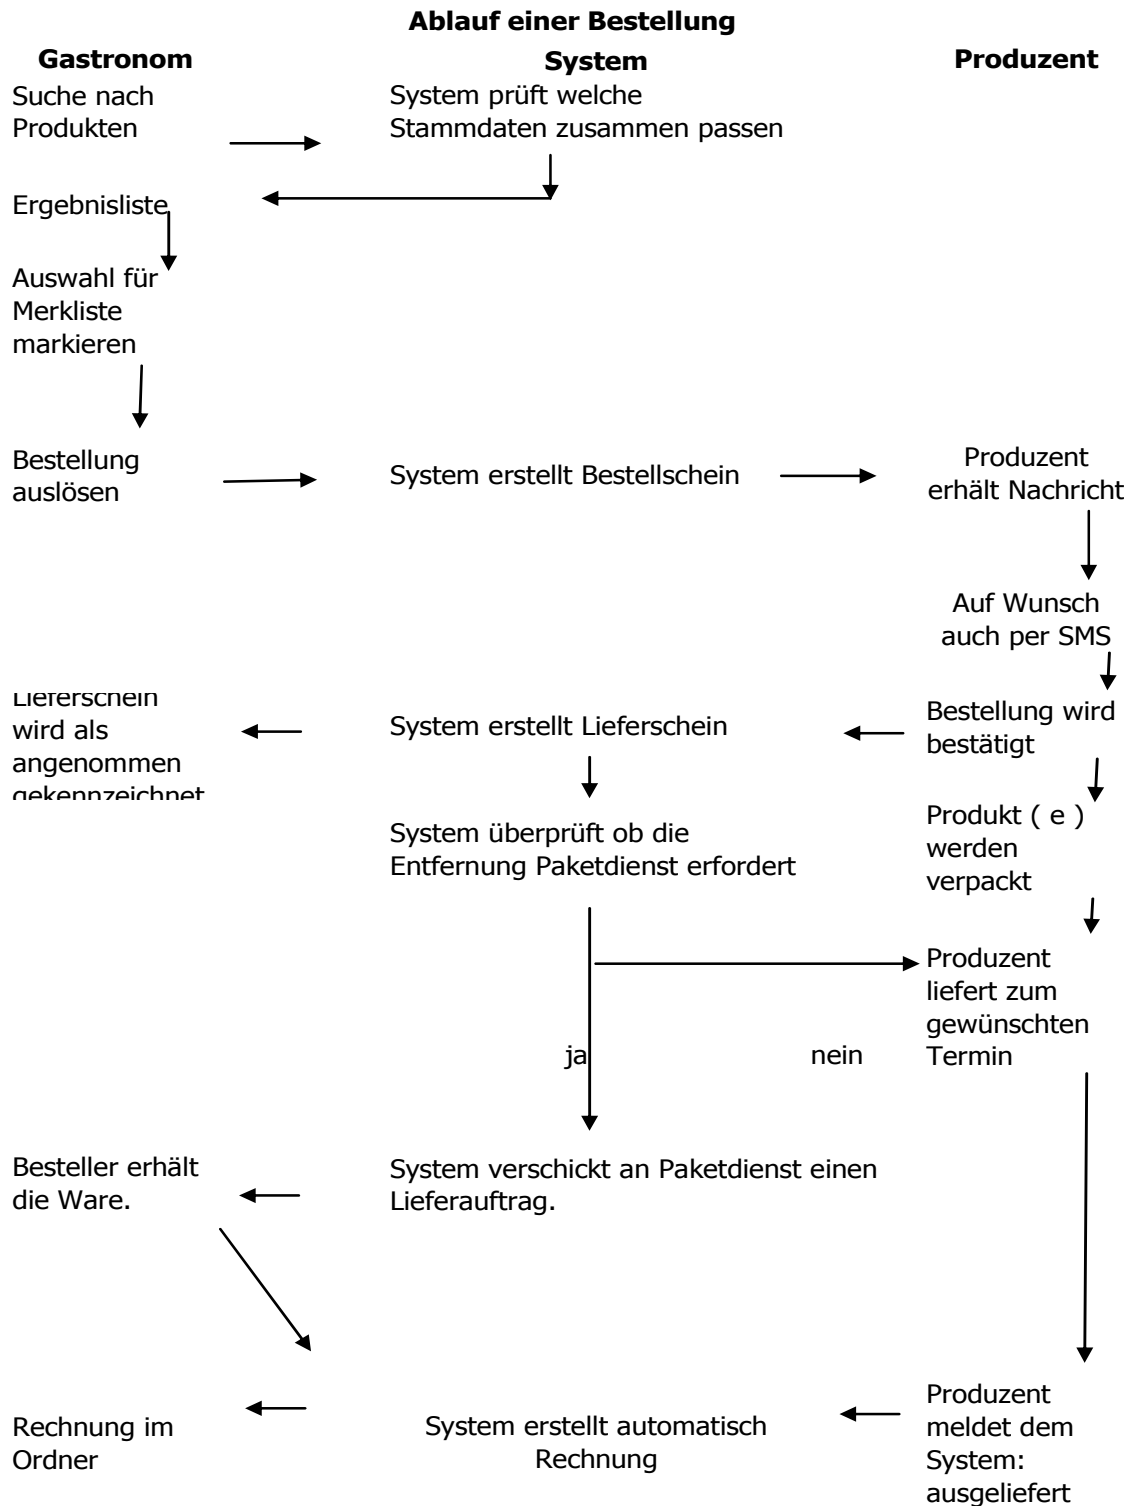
**Ablauf einer Bestellung**

**Gastronom**

**System**

**Produzent**

Suche nach Produkten

System prüft welche Stammdaten zusammen passen

Ergebnisliste

Auswahl für Merkliste markieren

Bestellung auslösen

System erstellt Bestellschein

Produzent erhält Nachricht

Auf Wunsch auch per SMS

Lieferschein wird als angenommen gekennzeichnet

System erstellt Lieferschein

Bestellung wird bestätigt

System überprüft ob die Entfernung Paketdienst erfordert

Produkt ( e ) werden verpackt

Produzent liefert zum gewünschten Termin

ja

nein

Besteller erhält die Ware.

System verschickt an Paketdienst einen Lieferauftrag.

Rechnung im Ordner

System erstellt automatisch Rechnung

Produzent meldet dem System: ausgeliefert